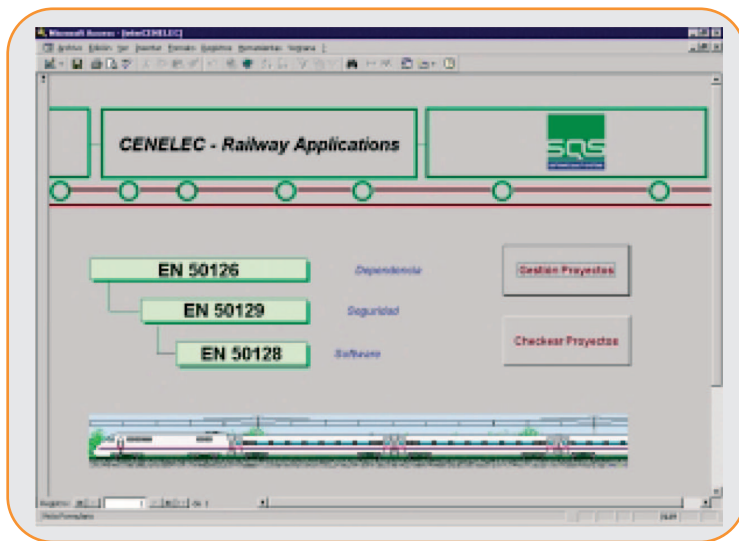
Microsoft Access - [infoCENELEC]

Archivo Edición Ver Insertar Formato Registros Herramientas Ventana ?

CENELEC - Railway Applications

SQS

EN 50126

Dependencia

EN 50129

Seguridad

EN 50128

Software

Gestión Proyectos

Checkear Proyectos

Registro: 1 de 1

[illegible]